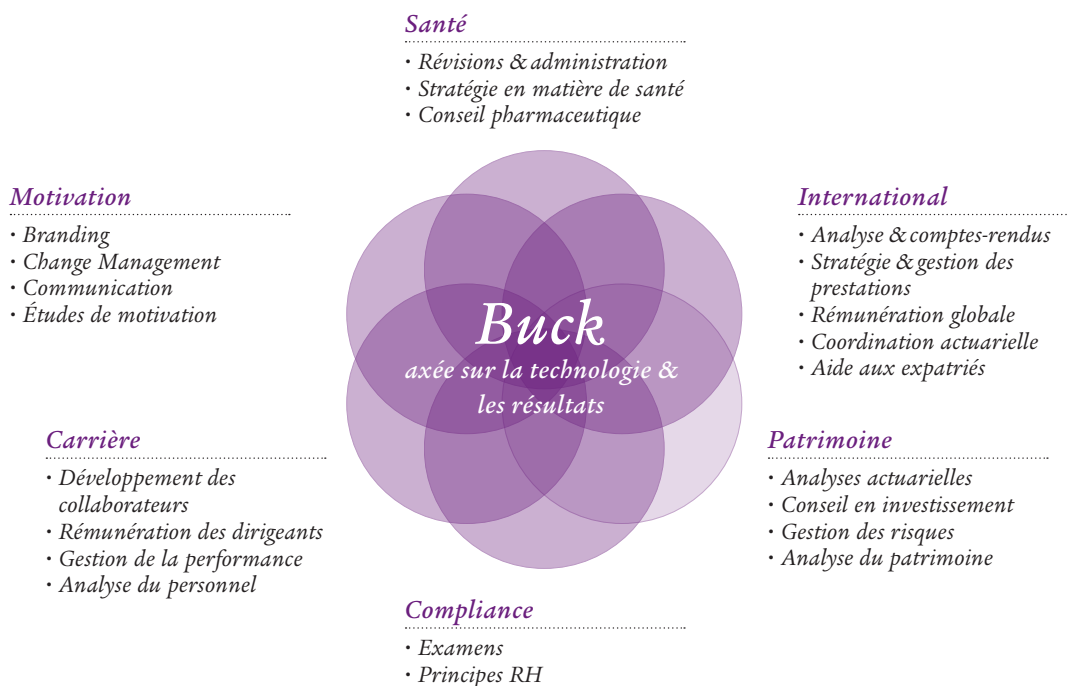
Santé
· Révisions & administration
· Stratégie en matière de santé
· Conseil pharmaceutique

Motivation
· Branding
· Change Management
· Communication
· Études de motivation

International
· Analyse & comptes-rendus
· Stratégie & gestion des prestations
· Rémunération globale
· Coordination actuarielle
· Aide aux expatriés

Buck
axée sur la technologie & les résultats

Carrière
· Développement des collaborateurs
· Rémunération des dirigeants
· Gestion de la performance
· Analyse du personnel

Patrimoine
· Analyses actuarielles
· Conseil en investissement
· Gestion des risques
· Analyse du patrimoine

Compliance
· Examens
· Principes RH